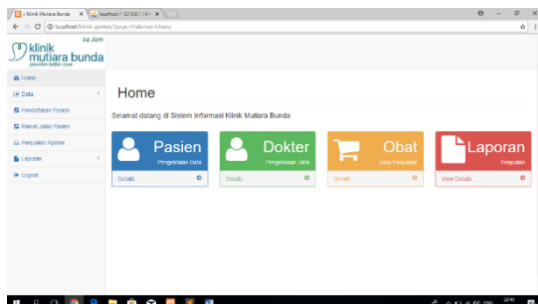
:: Klinik Mutiara Bunda
localhost / 127.0.0.1 / ki
localhost/klinik-apotek/?page=Halaman-Utama

Jia Jiem
klinik mutiara bunda
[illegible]

Home
Data
Pendaftaran Pasien
Rawat Jalan Pasien
Penjualan Apotek
Laporan
Logout

Home

Selamat datang di Sistem Informasi Klinik Mutiara Bunda

Pasien
Pengelolaan Data
Details

Dokter
Pengelolaan Data
Details

Obat
Data Penjualan
Details

Laporan
Penjualan
View Details